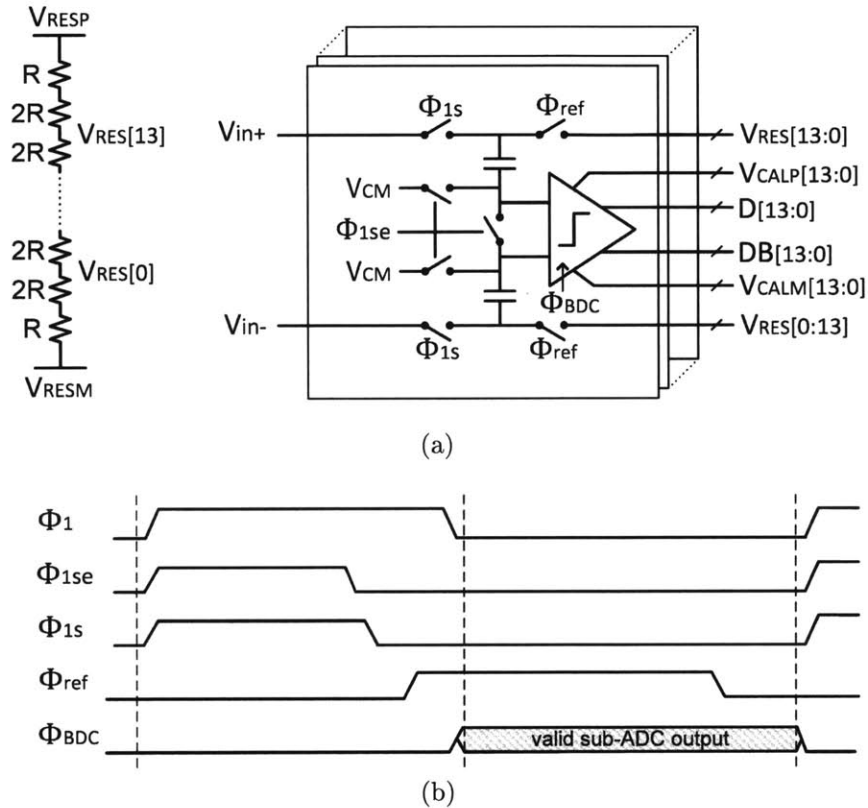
$V_{RESP}$
R
2R
$V_{RES}[13]$
2R
2R
$V_{RES}[0]$
2R
R
$V_{RESM}$

$\Phi_{1s}$
$\Phi_{ref}$
$V_{in+}$
$V_{RES}[13:0]$
$V_{CM}$
$V_{CALP}[13:0]$
$\Phi_{1se}$
D[13:0]
$V_{CM}$
DB[13:0]
$\Phi_{BDC}$
$V_{CALM}[13:0]$
$V_{in-}$
$V_{RES}[0:13]$
$\Phi_{1s}$
$\Phi_{ref}$

(a)

$\Phi_1$
$\Phi_{1se}$
$\Phi_{1s}$
$\Phi_{ref}$
$\Phi_{BDC}$
valid sub-ADC output

(b)